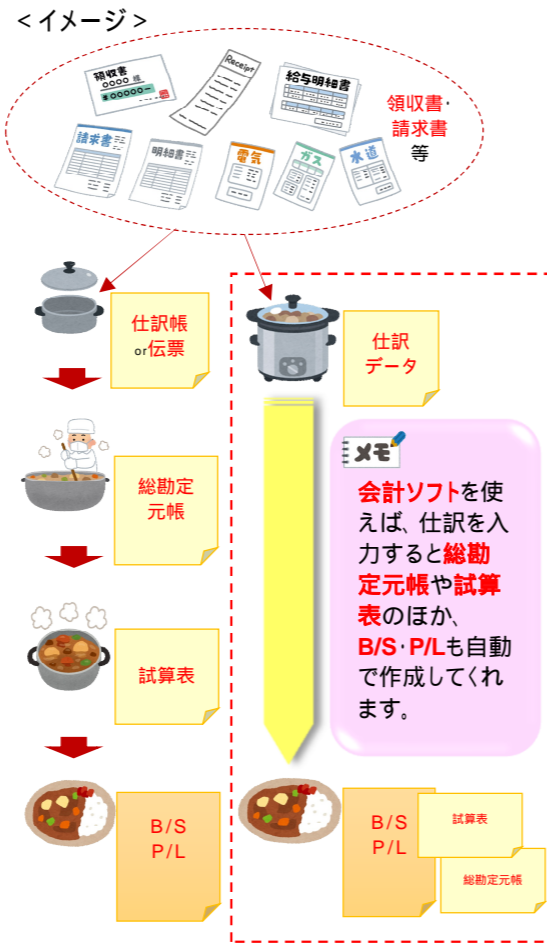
＜イメージ＞

領収書
○○○○ 様
¥○○○○○ー

Receipt

給与明細書

請求書

明細書

電気

ガス

水道

領収書・請求書等

仕訳帳 or 伝票

総勘定元帳

試算表

B/S
P/L

仕訳データ

メモ

会計ソフトを使えば、仕訳を入力すると総勘定元帳や試算表のほか、B/S・P/Lも自動で作成してくれます。

B/S
P/L

試算表

総勘定元帳